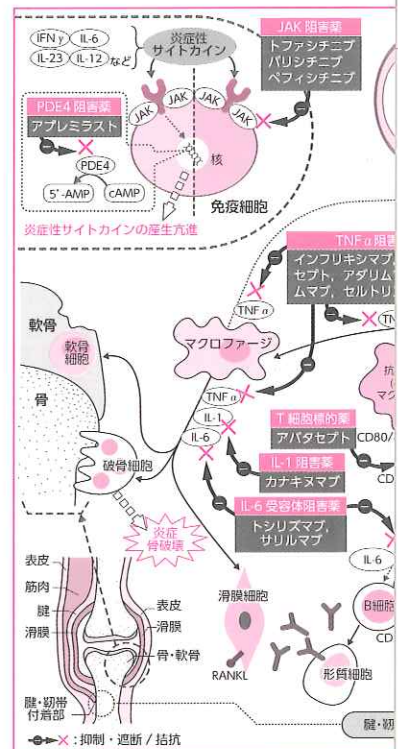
IFN γ　IL-6
IL-23　IL-12 など

炎症性
サイトカイン

JAK 阻害薬
トファシチニブ
バリシチニブ
ペフィシチニブ

JAK　JAK　JAK　JAK

PDE4 阻害薬
アプレミラスト

PDE4
5'-AMP　cAMP

核
免疫細胞

炎症性サイトカインの産生亢進

TNFα 阻害
インフリキシマブ、
セプト、アダリム
ムマブ、セルトリ

TNFα
TN

軟骨
軟骨細胞
骨

マクロファージ

TNFα
IL-1
IL-6

T 細胞標的薬
アバタセプト

CD80/
CD

IL-1 阻害薬
カナキヌマブ

破骨細胞

IL-6 受容体阻害薬
トシリズマブ、
サリルマブ

炎症
骨破壊

IL-6

表皮
筋肉
腱
滑膜

表皮
滑膜
骨・軟骨

滑膜細胞
RANKL

B細胞
CD

形質細胞

腱・靭帯
付着部

：抑制・遮断 / 拮抗

腱・靭